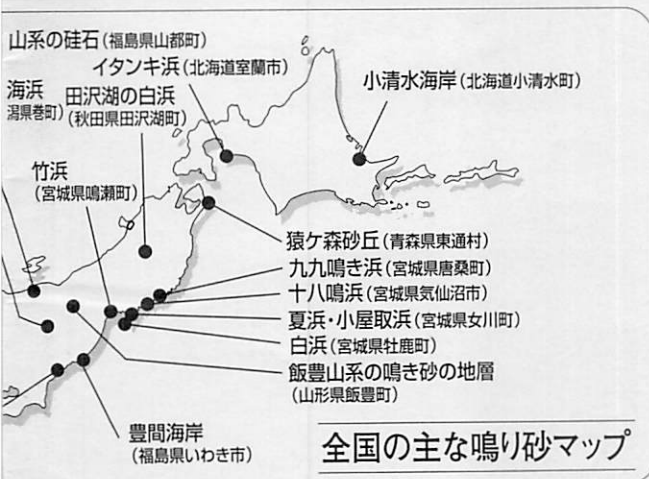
山系の硅石（福島県山都町）
イタンキ浜（北海道室蘭市）
海浜
潟県巻町）
田沢湖の白浜
（秋田県田沢湖町）
小清水海岸（北海道小清水町）
竹浜
（宮城県鳴瀬町）
猿ケ森砂丘（青森県東通村）
九九鳴き浜（宮城県唐桑町）
十八鳴浜（宮城県気仙沼市）
夏浜・小屋取浜（宮城県女川町）
白浜（宮城県牡鹿町）
飯豊山系の鳴き砂の地層
（山形県飯豊町）
豊間海岸
（福島県いわき市）
全国の主な鳴り砂マップ